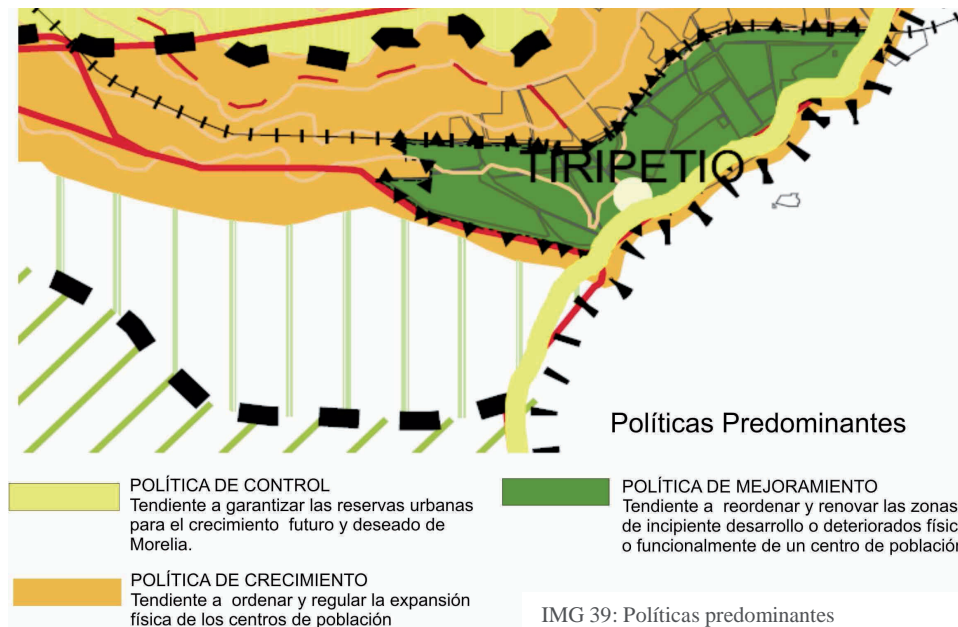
TIRIPETIO

Políticas Predominantes

POLÍTICA DE CONTROL
Tendiente a garantizar las reservas urbanas para el crecimiento futuro y deseado de Morelia.

POLÍTICA DE MEJORAMIENTO
Tendiente a reordenar y renovar las zonas de incipiente desarrollo o deteriorados físic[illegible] o funcionalmente de un centro de població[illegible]

POLÍTICA DE CRECIMIENTO
Tendiente a ordenar y regular la expansión física de los centros de población

IMG 39: Políticas predominantes